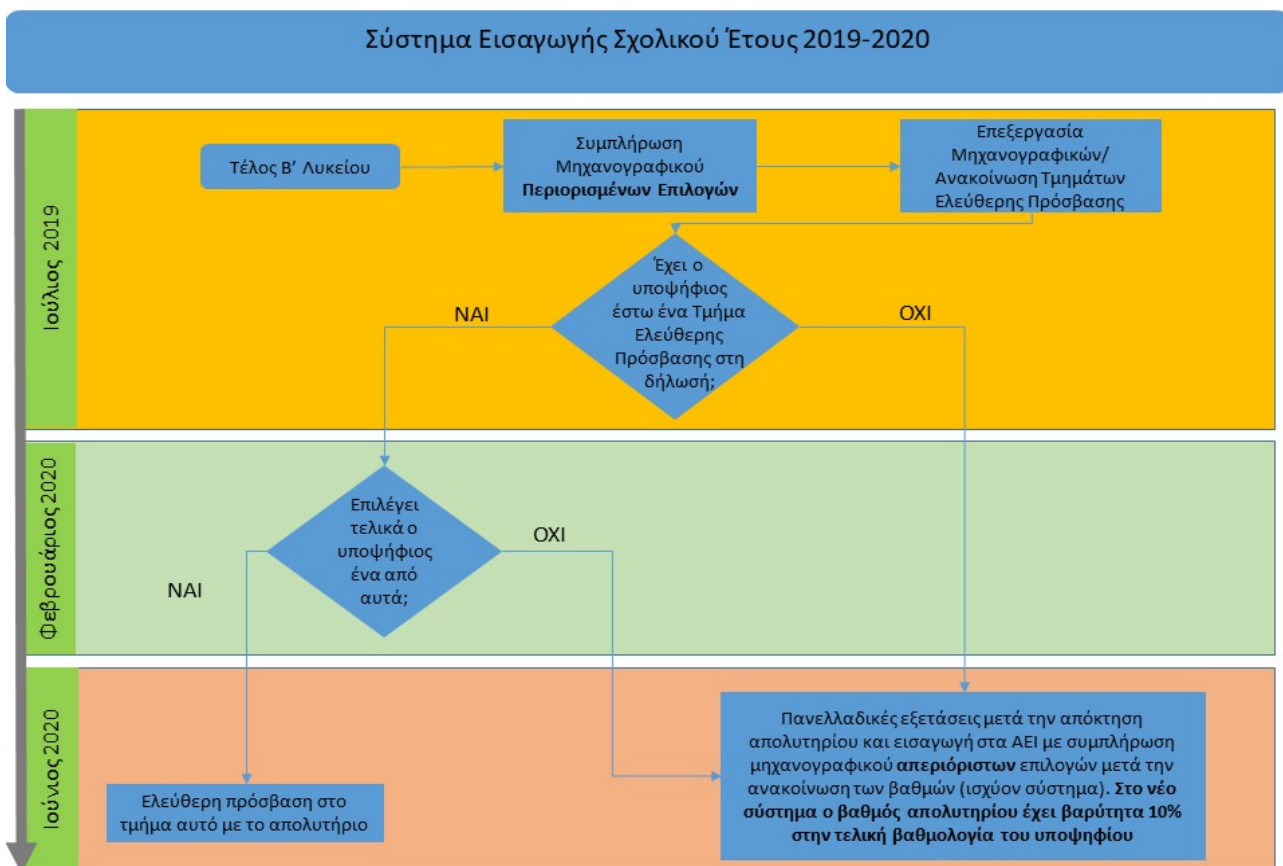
Σύστημα Εισαγωγής Σχολικού Έτους 2019-2020

Ιούλιος 2019

Τέλος Β' Λυκείου

Συμπλήρωση Μηχανογραφικού **Περιορισμένων Επιλογών**

Επεξεργασία Μηχανογραφικών/ Ανακοίνωση Τμημάτων Ελεύθερης Πρόσβασης

Έχει ο υποψήφιος έστω ένα Τμήμα Ελεύθερης Πρόσβασης στη δήλωση;

ΝΑΙ

ΟΧΙ

Φεβρουάριος 2020

Επιλέγει τελικά ο υποψήφιος ένα από αυτά;

ΝΑΙ

ΟΧΙ

Ιούνιος 2020

Ελεύθερη πρόσβαση στο τμήμα αυτό με το απολυτήριο

Πανελλαδικές εξετάσεις μετά την απόκτηση απολυτηρίου και εισαγωγή στα ΑΕΙ με συμπλήρωση μηχανογραφικού **απεριόριστων** επιλογών μετά την ανακοίνωση των βαθμών (ισχύον σύστημα). **Στο νέο σύστημα ο βαθμός απολυτηρίου έχει βαρύτητα 10% στην τελική βαθμολογία του υποψηφίου**